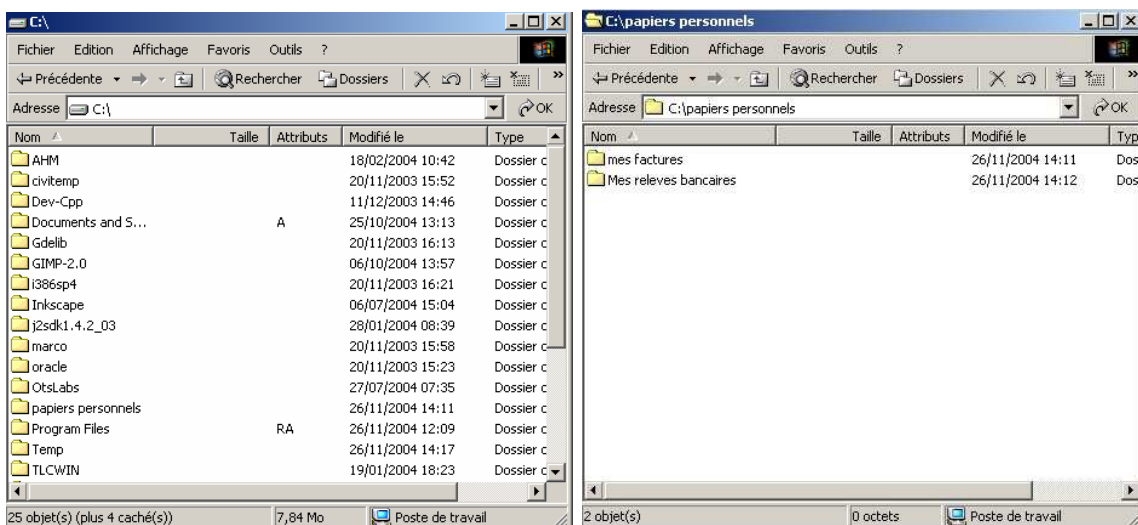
C:\

Fichier Edition Affichage Favoris Outils ?

Précédente Rechercher Dossiers

Adresse C:\ OK

| Nom | Taille | Attributs | Modifié le | Type |
|---|---|---|---|---|
| AHM | | | 18/02/2004 10:42 | Dossier c |
| civitemp | | | 20/11/2003 15:52 | Dossier c |
| Dev-Cpp | | | 11/12/2003 14:46 | Dossier c |
| Documents and S... | | A | 25/10/2004 13:13 | Dossier c |
| Gdelib | | | 20/11/2003 16:13 | Dossier c |
| GIMP-2.0 | | | 06/10/2004 13:57 | Dossier c |
| i386sp4 | | | 20/11/2003 16:21 | Dossier c |
| Inkscape | | | 06/07/2004 15:04 | Dossier c |
| j2sdk1.4.2_03 | | | 28/01/2004 08:39 | Dossier c |
| marco | | | 20/11/2003 15:58 | Dossier c |
| oracle | | | 20/11/2003 15:23 | Dossier c |
| OtsLabs | | | 27/07/2004 07:35 | Dossier c |
| papiers personnels | | | 26/11/2004 14:11 | Dossier c |
| Program Files | | RA | 26/11/2004 12:09 | Dossier c |
| Temp | | | 26/11/2004 14:17 | Dossier c |
| TLCWIN | | | 19/01/2004 18:23 | Dossier c |

25 objet(s) (plus 4 caché(s)) 7,84 Mo Poste de travail

C:\papiers personnels

Fichier Edition Affichage Favoris Outils ?

Précédente Rechercher Dossiers

Adresse C:\papiers personnels OK

| Nom | Taille | Attributs | Modifié le | Typ |
|---|---|---|---|---|
| mes factures | | | 26/11/2004 14:11 | Dos |
| Mes releves bancaires | | | 26/11/2004 14:12 | Dos |

2 objet(s) 0 octets Poste de travail